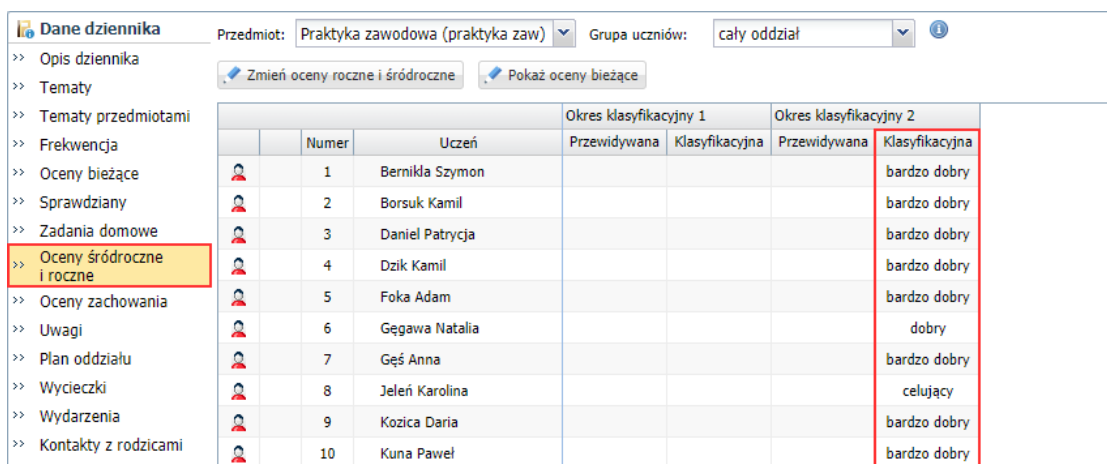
Dane dziennika
>> Opis dziennika
>> Tematy
>> Tematy przedmiotami
>> Frekwencja
>> Oceny bieżące
>> Sprawdziany
>> Zadania domowe
>> Oceny śródroczne i roczne
>> Oceny zachowania
>> Uwagi
>> Plan oddziału
>> Wycieczki
>> Wydarzenia
>> Kontakty z rodzicami

Przedmiot: Praktyka zawodowa (praktyka zaw) Grupa uczniów: cały oddział

Zmień oceny roczne i śródroczne | Pokaż oceny bieżące

| | | | | Okres klasyfikacyjny 1 | | Okres klasyfikacyjny 2 | |
|---|---|---|---|---|---|---|---|
| | | Numer | Uczeń | Przewidywana | Klasyfikacyjna | Przewidywana | Klasyfikacyjna |
| | | 1 | Bernikla Szymon | | | | bardzo dobry |
| | | 2 | Borsuk Kamil | | | | bardzo dobry |
| | | 3 | Daniel Patrycja | | | | bardzo dobry |
| | | 4 | Dzik Kamil | | | | bardzo dobry |
| | | 5 | Foka Adam | | | | bardzo dobry |
| | | 6 | Gęgawa Natalia | | | | dobry |
| | | 7 | Gęś Anna | | | | bardzo dobry |
| | | 8 | Jeleń Karolina | | | | celujący |
| | | 9 | Kozica Daria | | | | bardzo dobry |
| | | 10 | Kuna Paweł | | | | bardzo dobry |